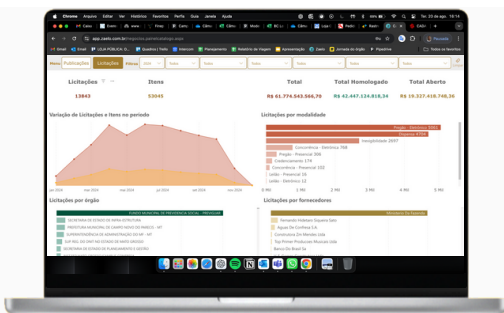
Chrome Arquivo Editar Ver Histórico Favoritos Perfis Guia Janela Ajuda

Ter. 23 de ago. 19:14

app.zaelo.com.br

Gmail Email LEIA PÚBLICA D... Quadros | Trello Informação Planejamento Relatório de Viagem Apresentação Câmara Jornada do órgão Pipedrive Todos os favoritos

Meta Publicações Licitações Filtros 2024 Todos Todos Todos Todos Todos

Licitações 13643
Itens 53945
Total R$ 61.774.563.566,70
Total Homologado R$ 42.447.124.818,34
Total Aberto R$ 19.327.438.748,36

Variação de Licitações e Itens no período

jan 2024 mar 2024 mai 2024 jul 2024 set 2024 nov 2024

Licitações por modalidade

Pregão - Eletrônico 3561
Dispensa 4784
Inexigibilidade 2057
Concorrência - Eletrônica 768
Pregão - Presencial 306
Credenciamento 174
Concorrência - Presencial 122
Leilão - Presencial 16
Leilão - Eletrônico 12

0 Mil 1 Mil 2 Mil 3 Mil 4 Mil 5 Mil

Licitações por órgão

FUNDO MUNICIPAL DE PREVIDÊNCIA SOCIAL - PREVIGUAR
SECRETARIA DE ESTADO DE INFRA-ESTRUTURA
PREFEITURA MUNICIPAL DE CAMPO NOVO DO PARECIS - MT
SUPERINTENDÊNCIA DE ADMINISTRAÇÃO DO MT - MT
SUP. REG. DO DNIT NO ESTADO DE MATO GROSSO
SECRETARIA DE ESTADO DE PLANEJAMENTO E GESTÃO
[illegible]

Licitações por fornecedores

Fornecedor Não Informado
Fernando Fidelinio Siqueira Sato
Águas Da Cimflora S.A
Comunicac On Mendes Ltda
Top Primer Produções Musicais Ltda
Banco Do Brasil Sa